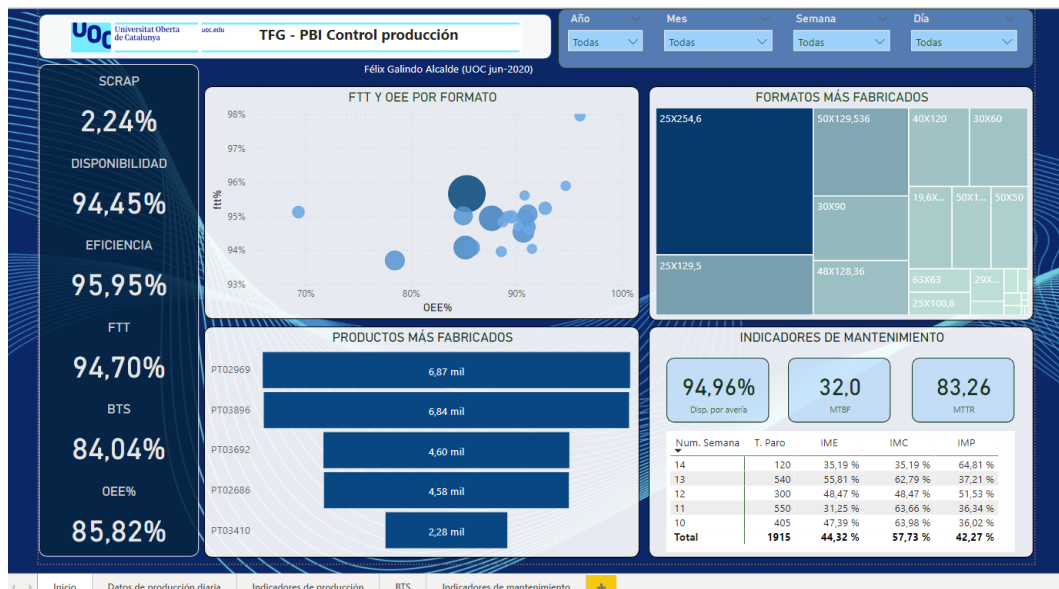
UOC Universitat Oberta de Catalunya uoc.edu

TFG - PBI Control producción

Félix Galindo Alcalde (UOC jun-2020)

Año
Todas
Mes
Todas
Semana
Todas
Día
Todas

SCRAP
2,24%
DISPONIBILIDAD
94,45%
EFICIENCIA
95,95%
FTT
94,70%
BTS
84,04%
OEE%
85,82%

FTT Y OEE POR FORMATO
98%
97%
96%
95%
94%
93%
ftt%
70%
80%
90%
100%
OEE%

FORMATOS MÁS FABRICADOS
25X254,6
50X129,536
40X120
30X60
30X90
19,6X...
50X1...
50X50
25X129,5
48X128,36
63X63
29X...
25X100,8

PRODUCTOS MÁS FABRICADOS
PT02969 6,87 mil
PT03896 6,84 mil
PT03692 4,60 mil
PT02686 4,58 mil
PT03410 2,28 mil

INDICADORES DE MANTENIMIENTO
94,96%
Disp. por avería
32,0
MTBF
83,26
MTTR

| Num. Semana | T. Paro | IME | IMC | IMP |
|---|---|---|---|---|
| 14 | 120 | 35,19 % | 35,19 % | 64,81 % |
| 13 | 540 | 55,81 % | 62,79 % | 37,21 % |
| 12 | 300 | 48,47 % | 48,47 % | 51,53 % |
| 11 | 550 | 31,25 % | 63,66 % | 36,34 % |
| 10 | 405 | 47,39 % | 63,98 % | 36,02 % |
| Total | 1915 | 44,32 % | 57,73 % | 42,27 % |

Inicio | Datos de producción diaria | Indicadores de producción | BTS | Indicadores de mantenimiento | +